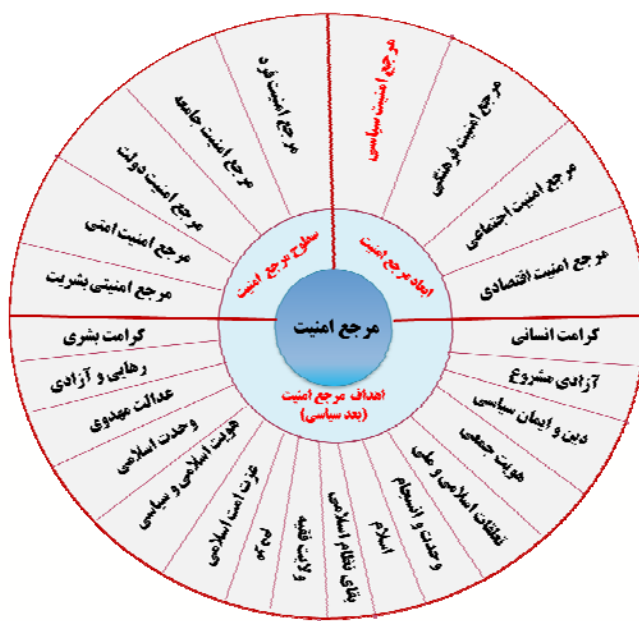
مرجع امنیت

سطوح مرجع امنیت

مرجع امنیت فرد
مرجع امنیت جامعه
مرجع امنیت دولت
مرجع امنیت امتی
مرجع امنیتی بشریت

ابعاد مرجع امنیت

مرجع امنیت سیاسی
مرجع امنیت فرهنگی
مرجع امنیت اجتماعی
مرجع امنیت اقتصادی

اهداف مرجع امنیت (بعد سیاسی)

کرامت انسانی
آزادی مشروع
دین و ایمان سیاسی
هویت جمعی
تعلقات اسلامی و ملی
وحدت و انسجام
اسلام
بقای نظام اسلامی
ولایت فقیه
مردم
عزت امت اسلامی
هویت اسلامی و سیاسی
وحدت اسلامی
عدالت مهدوی
رهایی و آزادی
کرامت بشری